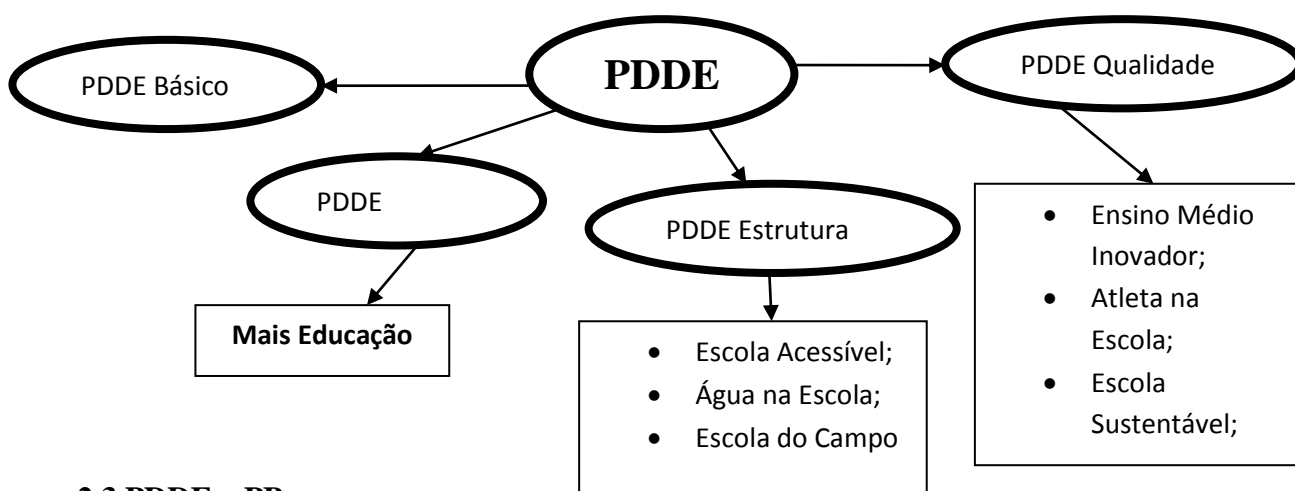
PDDE Básico

PDDE

PDDE Qualidade

PDDE

PDDE Estrutura

Mais Educação

- Escola Acessível;
- Água na Escola;
- Escola do Campo

- Ensino Médio Inovador;
- Atleta na Escola;
- Escola Sustentável;

2.3 PDDE – PB